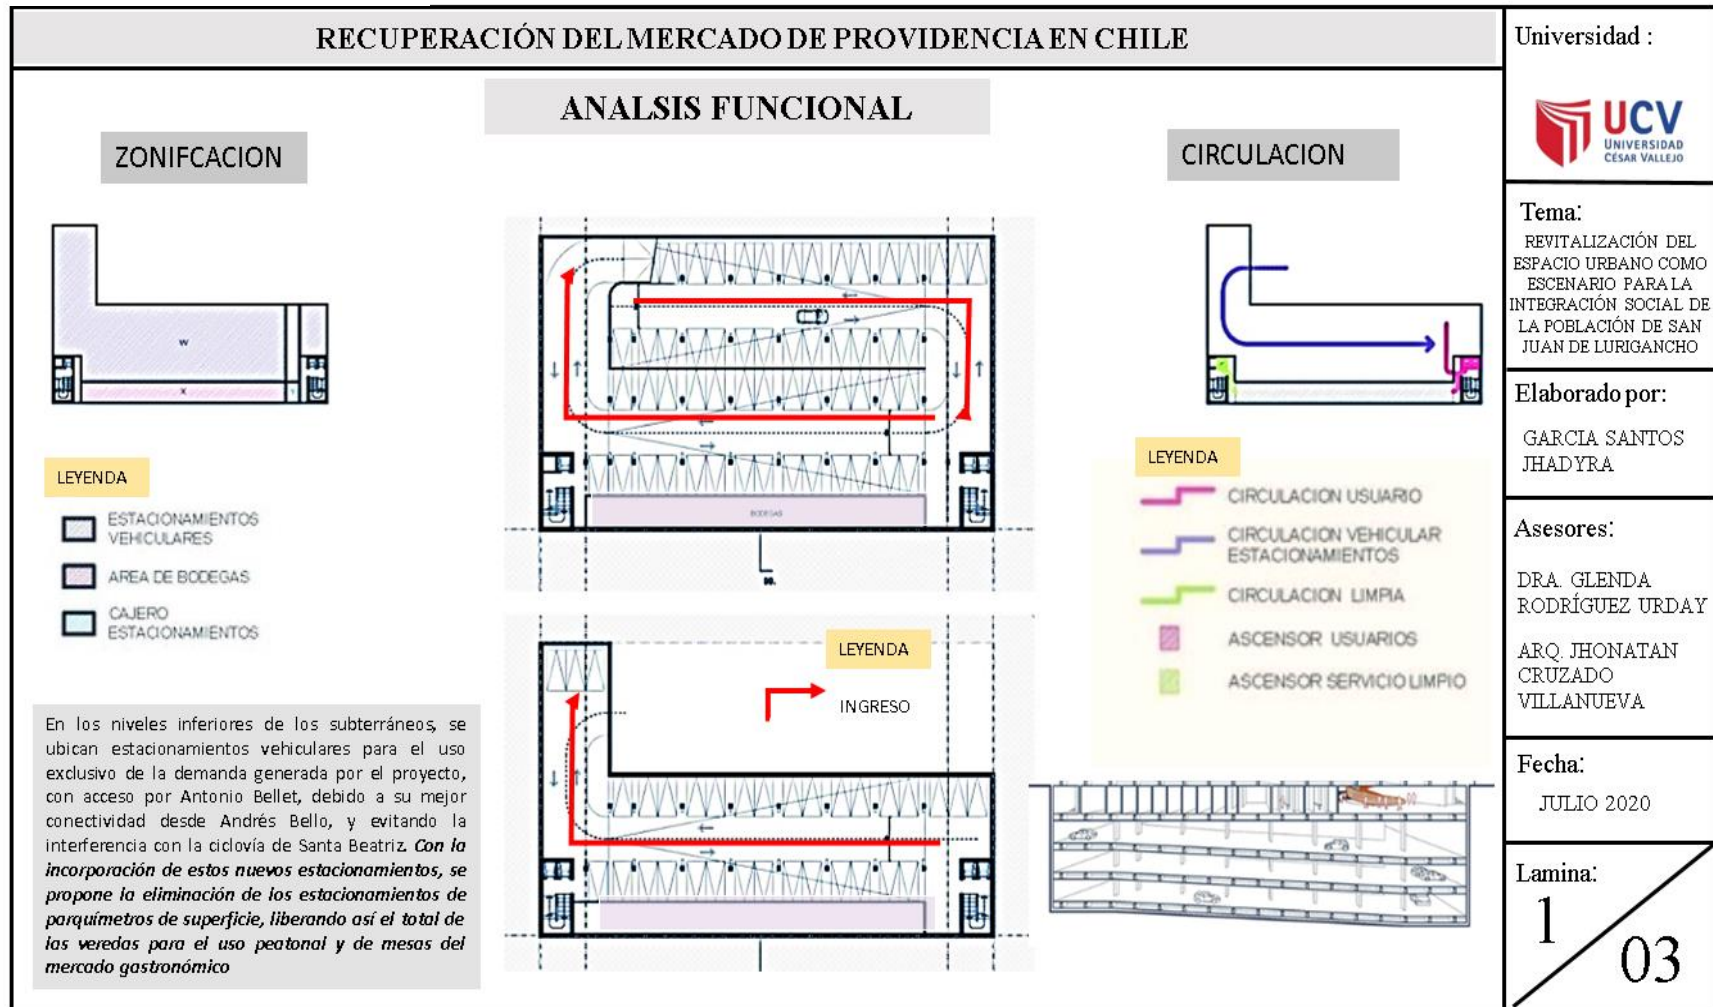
RECUPERACIÓN DEL MERCADO DE PROVIDENCIA EN CHILE

ANALSIS FUNCIONAL

ZONIFCACION

CIRCULACION

LEYENDA

ESTACIONAMIENTOS VEHICULARES

AREA DE BODEGAS

CAJERO ESTACIONAMIENTOS

BODEGAS

LEYENDA

INGRESO

LEYENDA

CIRCULACION USUARIO

CIRCULACION VEHICULAR ESTACIONAMIENTOS

CIRCULACION LIMPIA

ASCENSOR USUARIOS

ASCENSOR SERVICIO LIMPIO

En los niveles inferiores de los subterráneos, se ubican estacionamientos vehiculares para el uso exclusivo de la demanda generada por el proyecto, con acceso por Antonio Bellet, debido a su mejor conectividad desde Andrés Bello, y evitando la interferencia con la ciclovía de Santa Beatriz. *Con la incorporación de estos nuevos estacionamientos, se propone la eliminación de los estacionamientos de parquímetros de superficie, liberando así el total de las veredas para el uso peatonal y de mesas del mercado gastronómico*

Universidad :

UCV UNIVERSIDAD CÉSAR VALLEJO

Tema:

REVITALIZACIÓN DEL ESPACIO URBANO COMO ESCENARIO PARA LA INTEGRACIÓN SOCIAL DE LA POBLACIÓN DE SAN JUAN DE LURIGANCHO

Elaborado por:

GARCIA SANTOS JHADYRA

Asesores:

DRA. GLENDA RODRÍGUEZ URDAY

ARQ. JHONATAN CRUZADO VILLANUEVA

Fecha:

JULIO 2020

Lamina:

1

03